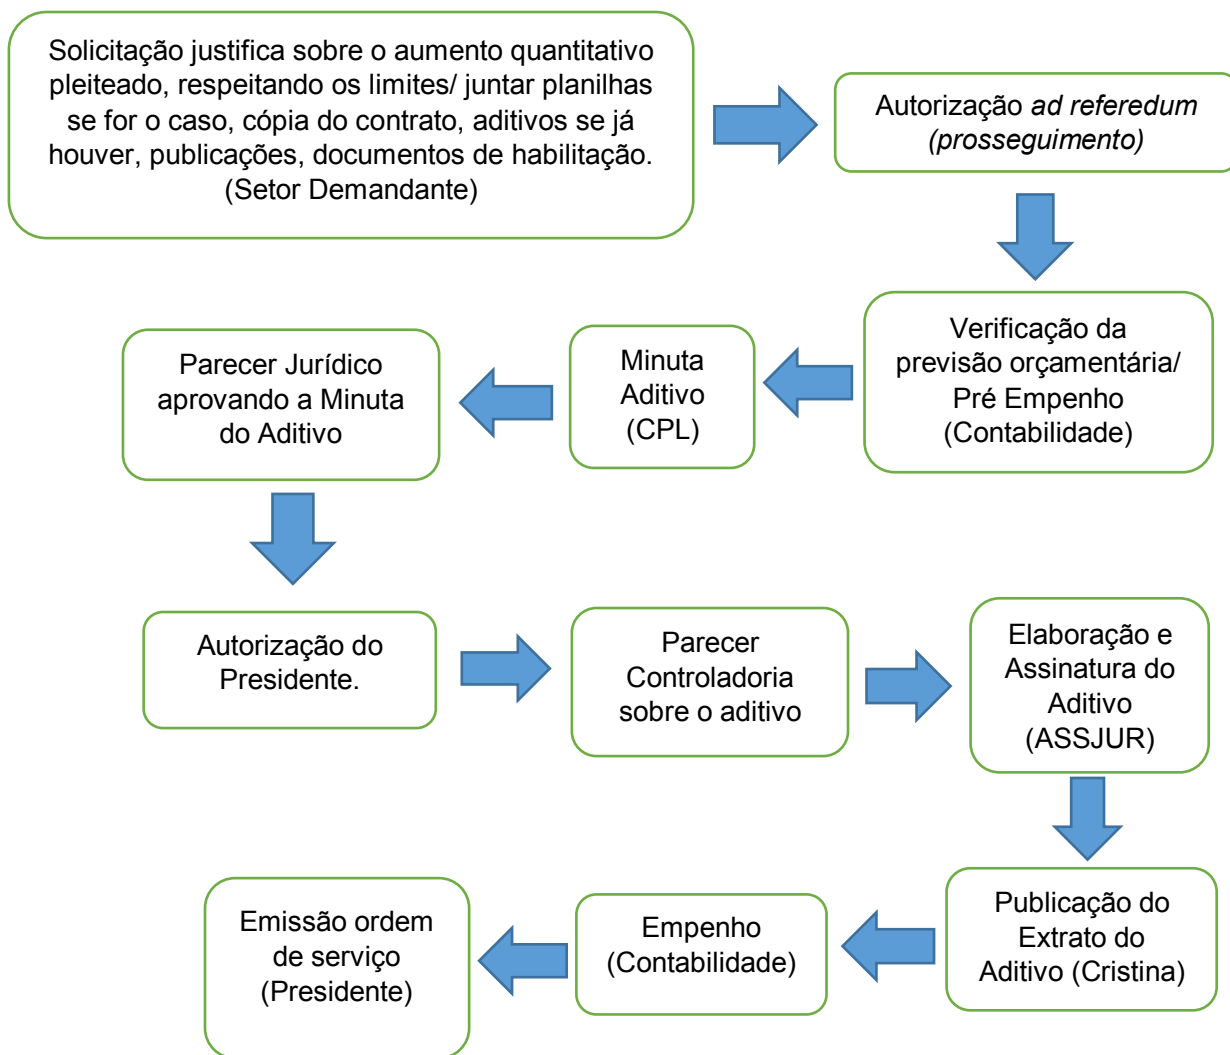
Solicitação justifica sobre o aumento quantitativo pleiteado, respeitando os limites/ juntar planilhas se for o caso, cópia do contrato, aditivos se já houver, publicações, documentos de habilitação. (Setor Demandante)

Autorização *ad referedum (prosseguimento)*

Verificação da previsão orçamentária/ Pré Empenho (Contabilidade)

Minuta Aditivo (CPL)

Parecer Jurídico aprovando a Minuta do Aditivo

Autorização do Presidente.

Parecer Controladoria sobre o aditivo

Elaboração e Assinatura do Aditivo (ASSJUR)

Publicação do Extrato do Aditivo (Cristina)

Empenho (Contabilidade)

Emissão ordem de serviço (Presidente)